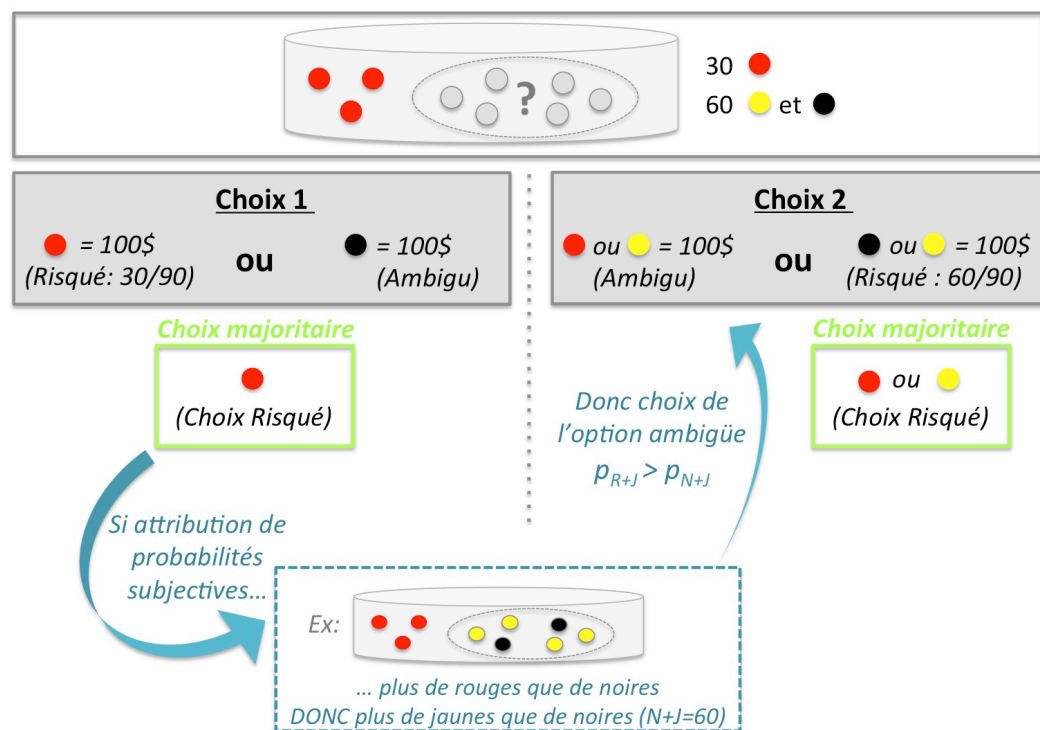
?

30

60 et

Choix 1

= 100$ (Risqué: 30/90) ou = 100$ (Ambigu)

Choix 2

ou = 100$ (Ambigu) ou ou = 100$ (Risqué : 60/90)

Choix majoritaire

(Choix Risqué)

Choix majoritaire

ou

(Choix Risqué)

Donc choix de l'option ambigüe $p_{R+J} > p_{N+J}$

Si attribution de probabilités subjectives…

Ex:

… plus de rouges que de noires
DONC plus de jaunes que de noires (N+J=60)